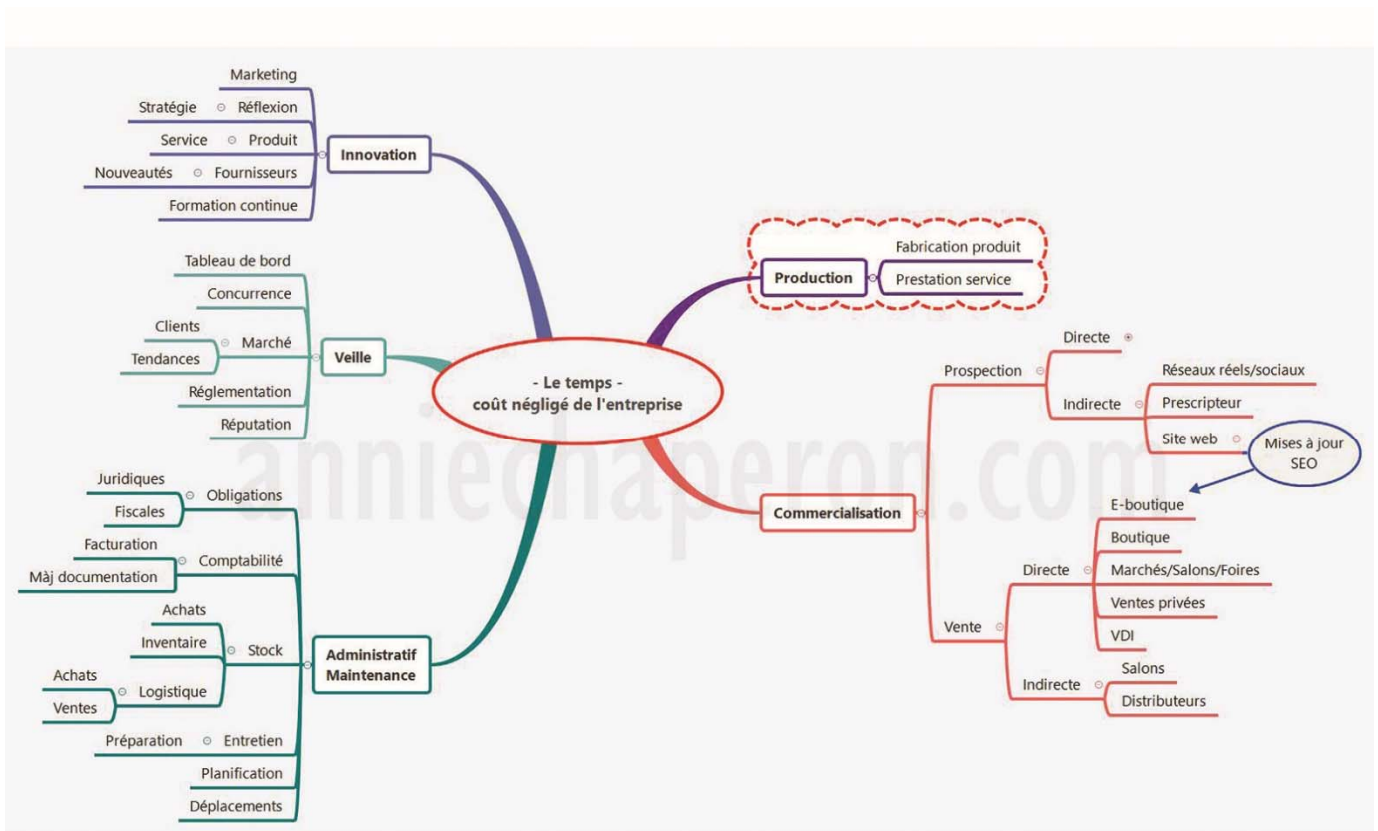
- Le temps -
coût négligé de l'entreprise

Innovation
Marketing
Réflexion
Stratégie
Produit
Service
Fournisseurs
Nouveautés
Formation continue

Veille
Tableau de bord
Concurrence
Marché
Clients
Tendances
Réglementation
Réputation

Administratif
Maintenance
Obligations
Juridiques
Fiscales
Comptabilité
Facturation
Màj documentation
Stock
Achats
Inventaire
Logistique
Achats
Ventes
Entretien
Préparation
Planification
Déplacements

Production
Fabrication produit
Prestation service

Commercialisation
Prospection
Directe
Indirecte
Réseaux réels/sociaux
Prescripteur
Site web
Mises à jour
SEO
Vente
Directe
E-boutique
Boutique
Marchés/Salons/Foires
Ventes privées
VDI
Indirecte
Salons
Distributeurs

anniechaperon.com